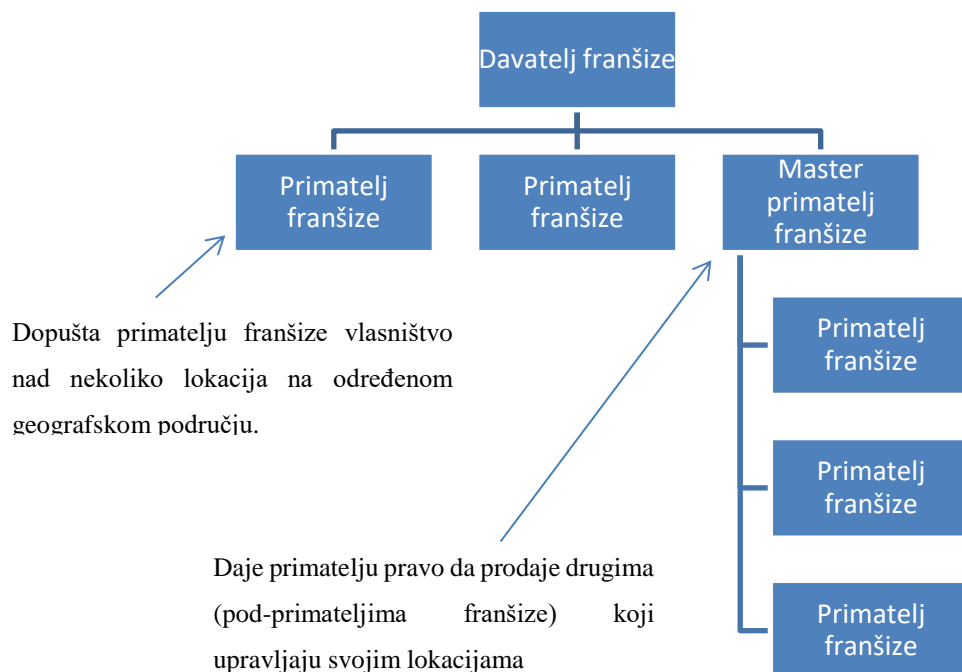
Davatelj franšize

Primatelj franšize

Primatelj franšize

Master primatelj franšize

Dopušta primatelju franšize vlasništvo nad nekoliko lokacija na određenom geografskom području.

Primatelj franšize

Primatelj franšize

Daje primatelju pravo da prodaje drugima (pod-primateljima franšize) koji upravljaju svojim lokacijama

Primatelj franšize